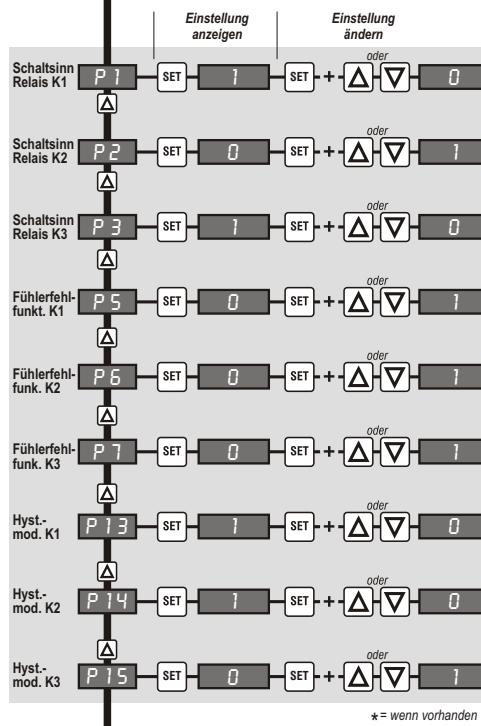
Einstellung anzeigen

Einstellung ändern

Schaltsinn Relais K1 P 1 SET 1 SET + oder 0

Schaltsinn Relais K2 P 2 SET 0 SET + oder 1

Schaltsinn Relais K3 P 3 SET 1 SET + oder 0

Fühlerfehlfunkt. K1 P 5 SET 0 SET + oder 1

Fühlerfehlfunk. K2 P 6 SET 0 SET + oder 1

Fühlerfehlfunk. K3 P 7 SET 0 SET + oder 1

Hyst.-mod. K1 P 13 SET 1 SET + oder 0

Hyst.-mod. K2 P 14 SET 1 SET + oder 0

Hyst.-mod. K3 P 15 SET 0 SET + oder 1

*= wenn vorhanden